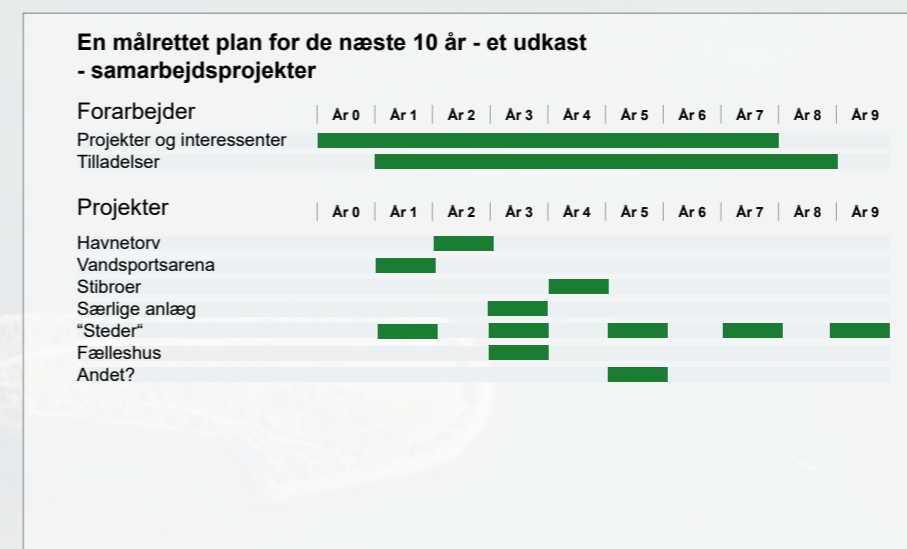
En målrettet plan for de næste 10 år - et udkast
- samarbejdsprojekter

Forarbejder

| År 0 | År 1 | År 2 | År 3 | År 4 | År 5 | År 6 | År 7 | År 8 | År 9 |

Projekter og interessenter
Tilladelser

Projekter

| År 0 | År 1 | År 2 | År 3 | År 4 | År 5 | År 6 | År 7 | År 8 | År 9 |

Havnetorv
Vandsportsarena
Stibroer
Særlige anlæg
“Steder“
Fælleshus
Andet?